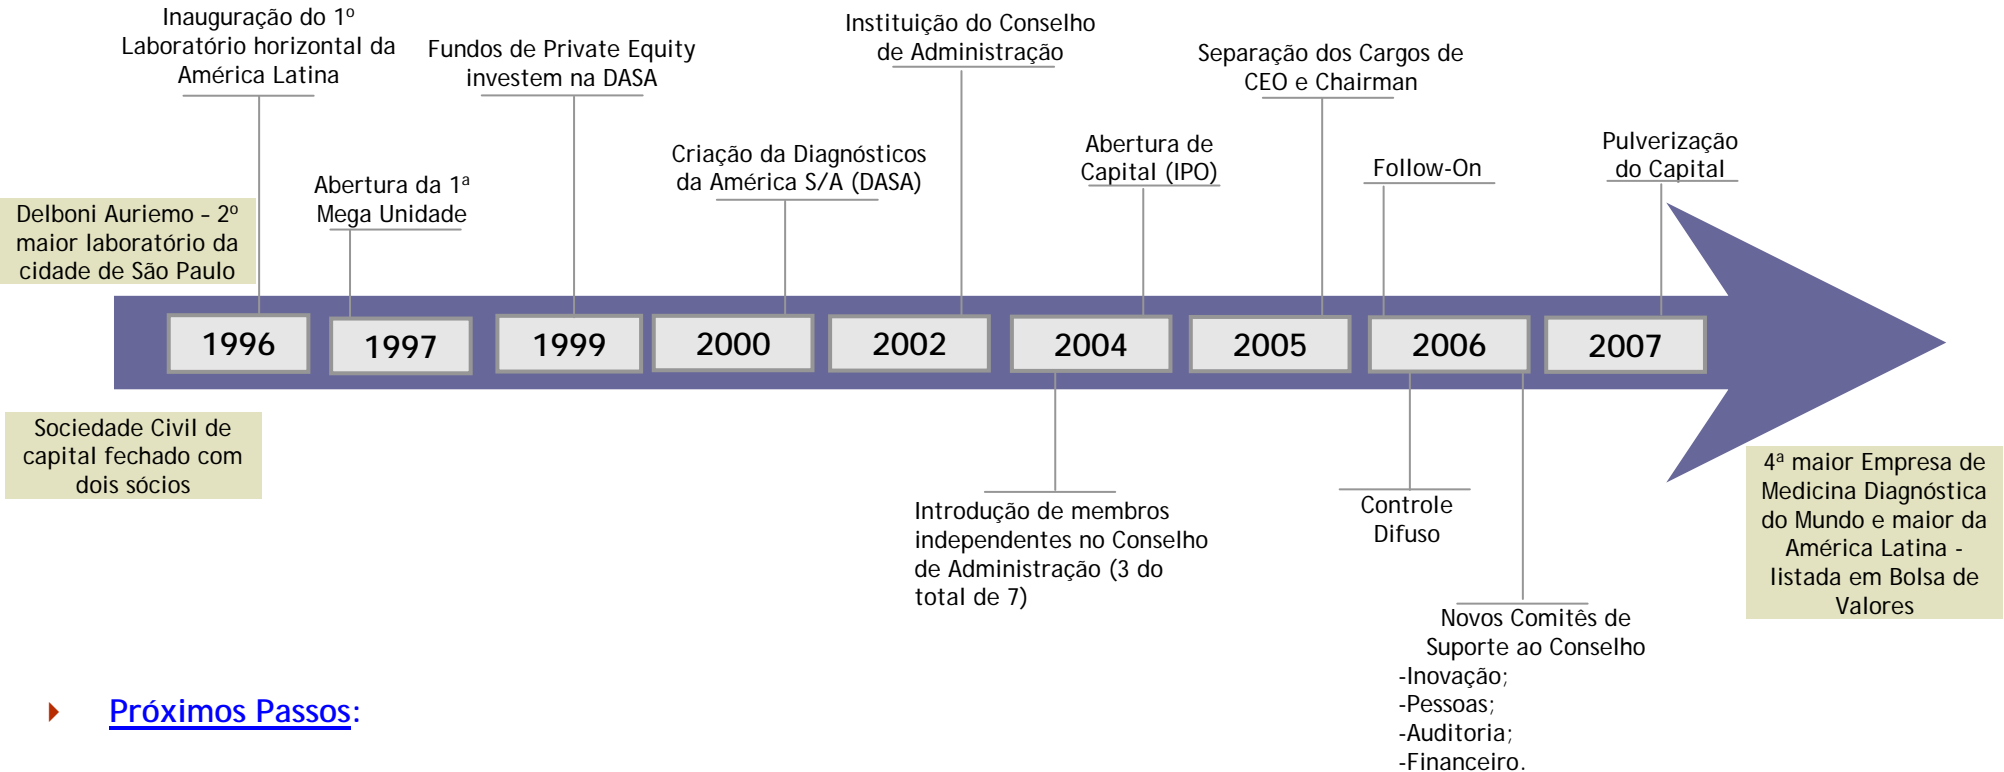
Inauguração do 1º Laboratório horizontal da América Latina

Fundos de Private Equity investem na DASA

Instituição do Conselho de Administração

Separação dos Cargos de CEO e Chairman

Delboni Auriemo – 2º maior laboratório da cidade de São Paulo

Abertura da 1ª Mega Unidade

Criação da Diagnósticos da América S/A (DASA)

Abertura de Capital (IPO)

Follow-On

Pulverização do Capital

1996

1997

1999

2000

2002

2004

2005

2006

2007

Sociedade Civil de capital fechado com dois sócios

Introdução de membros independentes no Conselho de Administração (3 do total de 7)

Controle Difuso

Novos Comitês de Suporte ao Conselho
-Inovação;
-Pessoas;
-Auditoria;
-Financeiro.

4ª maior Empresa de Medicina Diagnóstica do Mundo e maior da América Latina - listada em Bolsa de Valores

Próximos Passos: